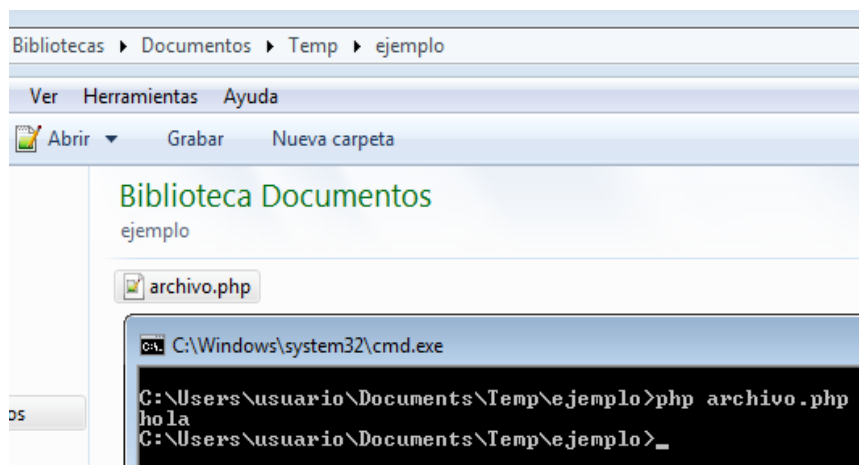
Bibliotecas ▸ Documentos ▸ Temp ▸ ejemplo

Ver Herramientas Ayuda

Abrir ▾ Grabar Nueva carpeta

Biblioteca Documentos
ejemplo

archivo.php

os

C:\Windows\system32\cmd.exe

C:\Users\usuario\Documents\Temp\ejemplo>php archivo.php
hola
C:\Users\usuario\Documents\Temp\ejemplo>_